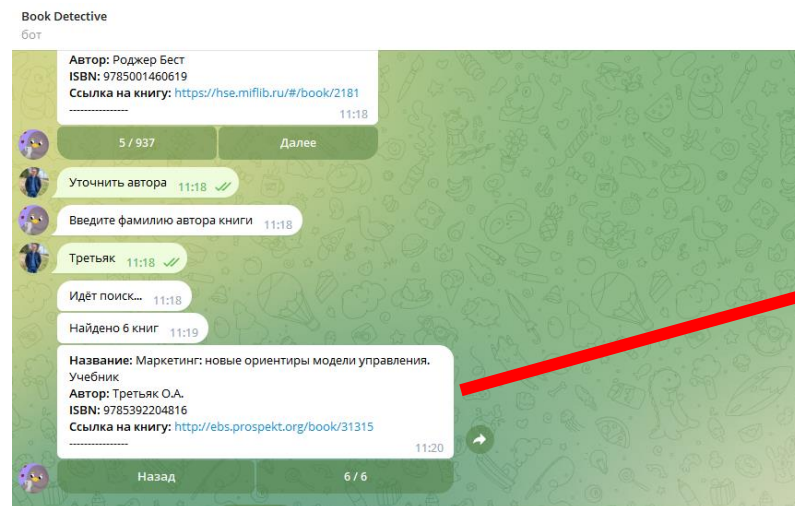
Book Detective
бот

**Автор:** Роджер Бест
**ISBN:** 9785001460619
**Ссылка на книгу:** https://hse.miflib.ru/#/book/2181
----------------
11:18

5 / 937
Далее

Уточнить автора 11:18

Введите фамилию автора книги 11:18

Третьяк 11:18

Идёт поиск... 11:18

Найдено 6 книг 11:19

**Название:** Маркетинг: новые ориентиры модели управления. Учебник
**Автор:** Третьяк О.А.
**ISBN:** 9785392204816
**Ссылка на книгу:** http://ebs.prospekt.org/book/31315
----------------
11:20

Назад
6 / 6